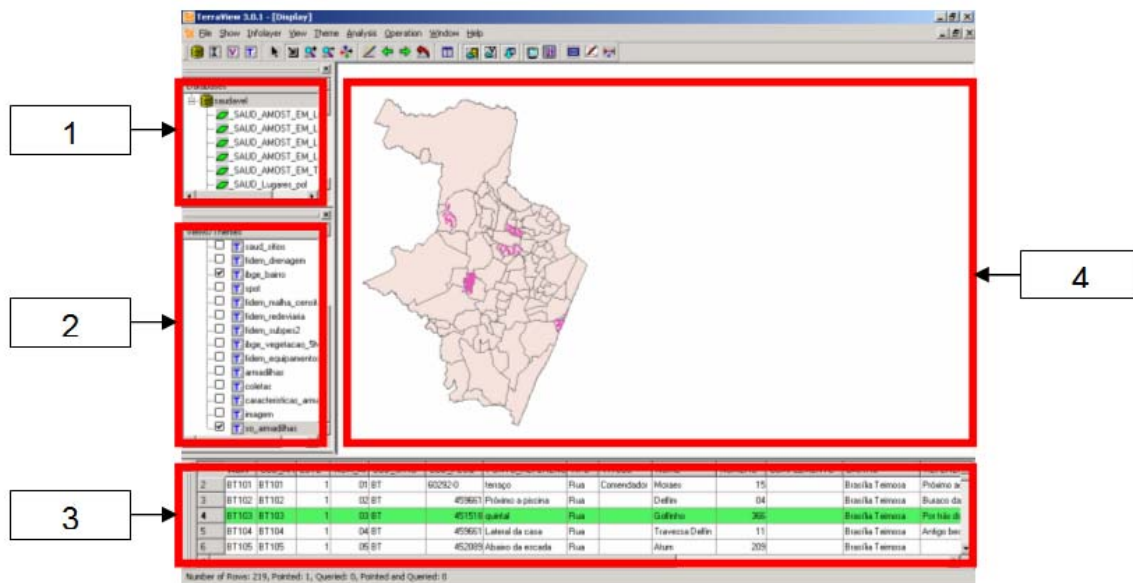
TerraView 3.0.1 - [Display]

File Show Infolayer View Theme Analysis Operation Window Help

1

Databases

saudavel
SAUD_AMOST_EM_L
SAUD_AMOST_EM_L
SAUD_AMOST_EM_L
SAUD_AMOST_EM_L
SAUD_AMOST_EM_L
SAUD_AMOST_EM_T
SAUD_Lugares_pol

2

View/Themes

saud_sitios
fidem_drenagem
ibge_bairro
spot
fidem_malha_cereil
fidem_redeviaria
fidem_subpes2
ibge_vegetacao_5h
fidem_equipamento
armadilhas
coletas
caracteristicas_arma
imagem
xx_armadilhas

4

3

| | | | | | | | | | | | | | |
|---|---|---|---|---|---|---|---|---|---|---|---|---|---|
| 2 | BT101 | BT101 | 1 | 01 | BT | 60292-0 | terraço | Rua | Comendador | Moises | 15 | | Brasília Teimosa | Próximo a |
| 3 | BT102 | BT102 | 1 | 02 | BT | 459661 | Próximo a piscina | Rua | | Delfim | 04 | | Brasília Teimosa | Buraco da |
| 4 | BT103 | BT103 | 1 | 03 | BT | 451518 | quintal | Rua | | Golfinho | 366 | | Brasília Teimosa | Por trás d |
| 5 | BT104 | BT104 | 1 | 04 | BT | 459661 | Lateral da casa | Rua | | Travessa Delfim | 11 | | Brasília Teimosa | Antigo bec |
| 6 | BT105 | BT105 | 1 | 05 | BT | 452089 | Abaixo da escada | Rua | | Atum | 209 | | Brasília Teimosa | |

Number of Rows: 219, Pointed: 1, Queried: 0, Pointed and Queried: 0